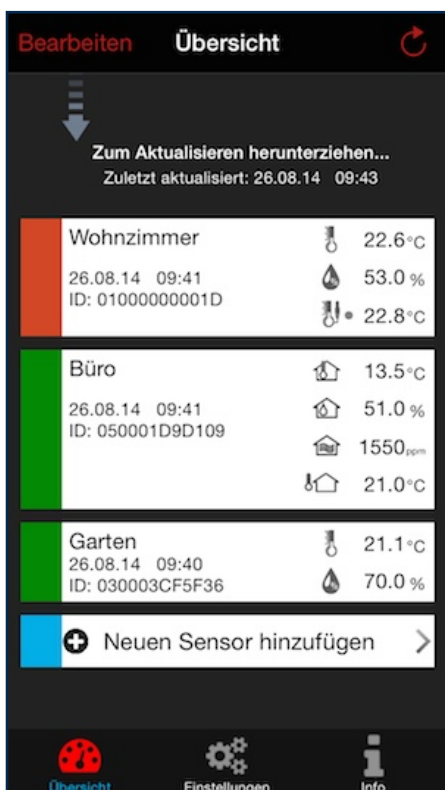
Bearbeiten Übersicht

Zum Aktualisieren herunterziehen...
Zuletzt aktualisiert: 26.08.14 09:43

Wohnzimmer
26.08.14 09:41
ID: 01000000001D
22.6°C
53.0 %
22.8°C

Büro
26.08.14 09:41
ID: 050001D9D109
13.5°C
51.0 %
1550ppm
21.0°C

Garten
26.08.14 09:40
ID: 030003CF5F36
21.1°C
70.0 %

Neuen Sensor hinzufügen

Übersicht Einstellungen Info